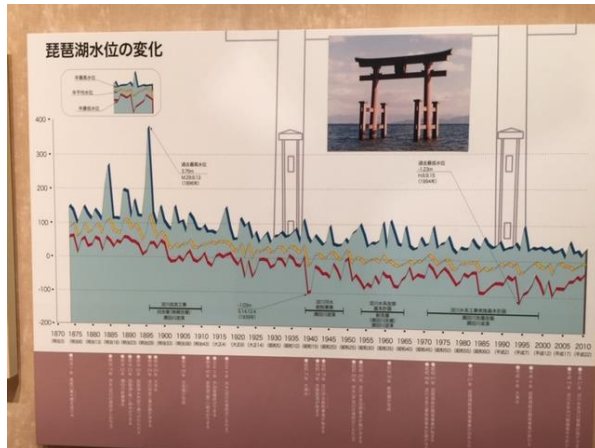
琵琶湖水位の変化

年最高水位
年平均水位
年最低水位

400
300
200
100
0
-100
-200

過去最高水位
3.76m
M29.9.12
(1896年)

過去最低水位
-1.23m
H6.9.15
(1994年)

-1.03m
S14.12.4
(1939年)

1870 1875 1880 1885 1890 1895 1900 1905 1910 1915 1920 1925 1930 1935 1940 1945 1950 1955 1960 1965 1970 1975 1980 1985 1990 1995 2000 2005 2010